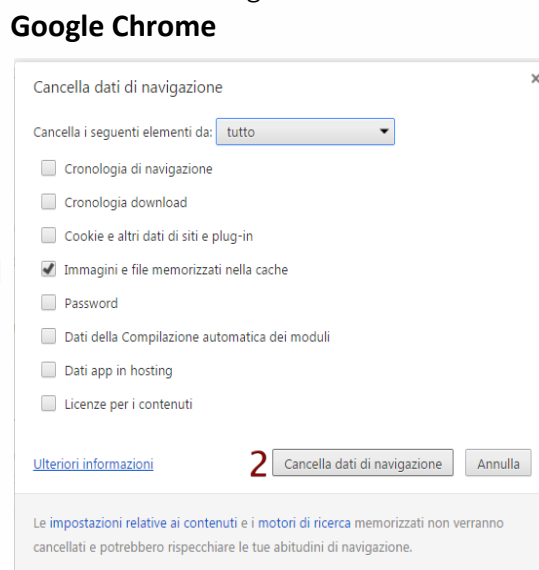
Google Chrome

Cancella dati di navigazione

×

Cancella i seguenti elementi da: tutto

Cronologia di navigazione

Cronologia download

Cookie e altri dati di siti e plug-in

Immagini e file memorizzati nella cache

Password

Dati della Compilazione automatica dei moduli

Dati app in hosting

Licenze per i contenuti

Ulteriori informazioni

2

Cancella dati di navigazione

Annulla

Le impostazioni relative ai contenuti e i motori di ricerca memorizzati non verranno cancellati e potrebbero rispecchiare le tue abitudini di navigazione.